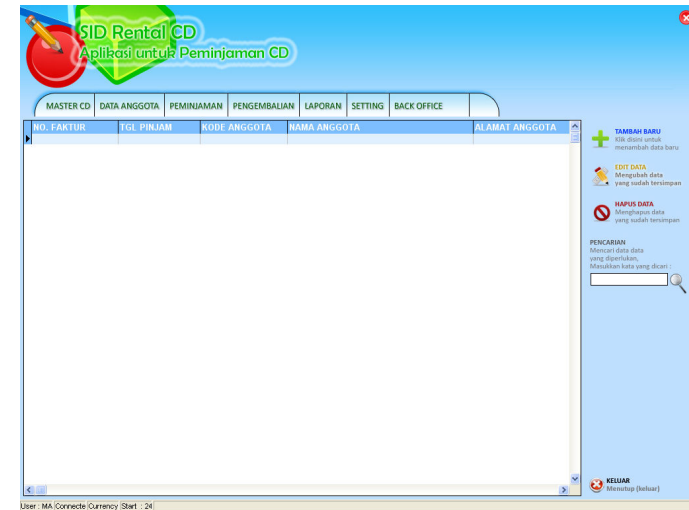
SID Rental CD
Aplikasi untuk Peminjaman CD

MASTER CD | DATA ANGGOTA | PEMINJAMAN | PENGEMBALIAN | LAPORAN | SETTING | BACK OFFICE

| NO. FAKTUR | TGL PINJAM | KODE ANGGOTA | NAMA ANGGOTA | ALAMAT ANGGOTA |
|---|---|---|---|---|
| | | | | |

TAMBAH BARU
Klik disini untuk menambah data baru

EDIT DATA
Mengubah data yang sudah tersimpan

HAPUS DATA
Menghapus data yang sudah tersimpan

PENCARIAN
Mencari data data yang diperlukan, Masukkan kata yang dicari :

KELUAR
Menutup (keluar)

User : MA | Connecte | Currency | Start : 24